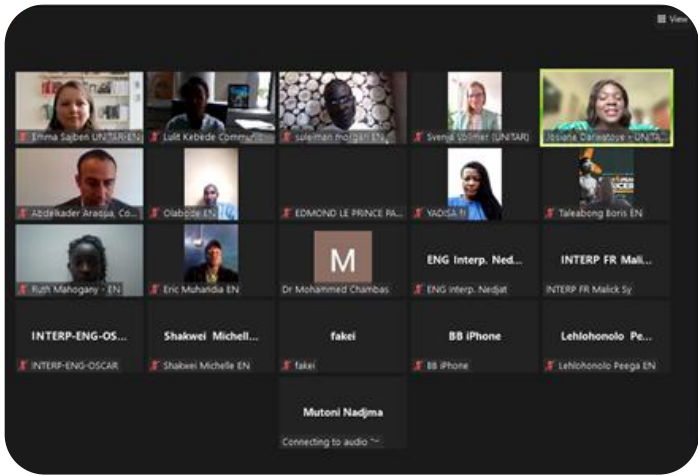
View

Emma Sajben UNITAR-EN

Lulit Kebede Commu...

suleiman morgan EN

Svenja Vollmer (UNITAR)

Josiane Dariwatoye - UNITA...

Abdelkader Araoua, Co...

Olabode EN

EDMOND LE PRINCE PA...

YADISA fr

Taleabong Boris EN

Ruth Mahogany - EN

Eric Muhandia EN

M

Dr Mohammed Chambas

ENG Interp. Ned...

ENG Interp. Nedjat

INTERP FR Mali...

INTERP FR Malick Sy

INTERP-ENG-OS...

INTERP-ENG-OSCAR

Shakwei Michell...

Shakwei Michelle EN

fakei

fakei

BB iPhone

BB iPhone

Lehlohonolo Pe...

Lehlohonolo Peega EN

Mutoni Nadjma

Connecting to audio